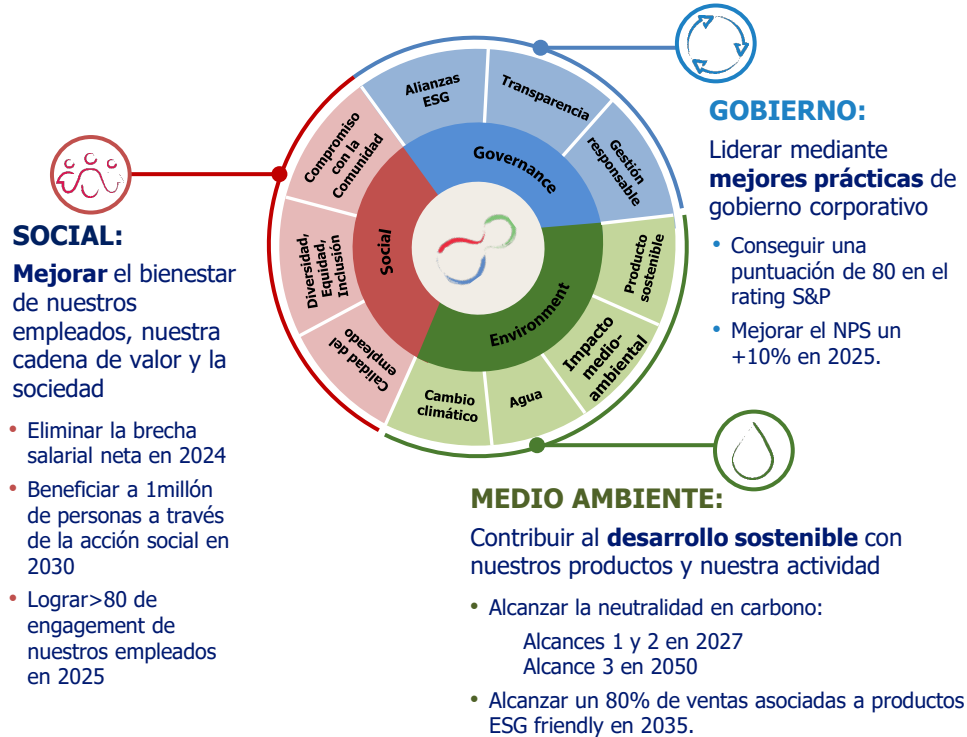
SOCIAL:

Mejorar el bienestar de nuestros empleados, nuestra cadena de valor y la sociedad

• Eliminar la brecha salarial neta en 2024
• Beneficiar a 1millón de personas a través de la acción social en 2030
• Lograr>80 de engagement de nuestros empleados en 2025

Alianzas ESG
Transparencia
Gestión responsable
Compromiso con la Comunidad
Governance
Social
Diversidad, Equidad, Inclusión
Producto sostenible
Environment
Calidad del empleado
Impacto medio-ambiental
Cambio climático
Agua

GOBIERNO:

Liderar mediante mejores prácticas de gobierno corporativo

• Conseguir una puntuación de 80 en el rating S&P
• Mejorar el NPS un +10% en 2025.

MEDIO AMBIENTE:

Contribuir al desarrollo sostenible con nuestros productos y nuestra actividad

• Alcanzar la neutralidad en carbono:
Alcances 1 y 2 en 2027
Alcance 3 en 2050
• Alcanzar un 80% de ventas asociadas a productos ESG friendly en 2035.